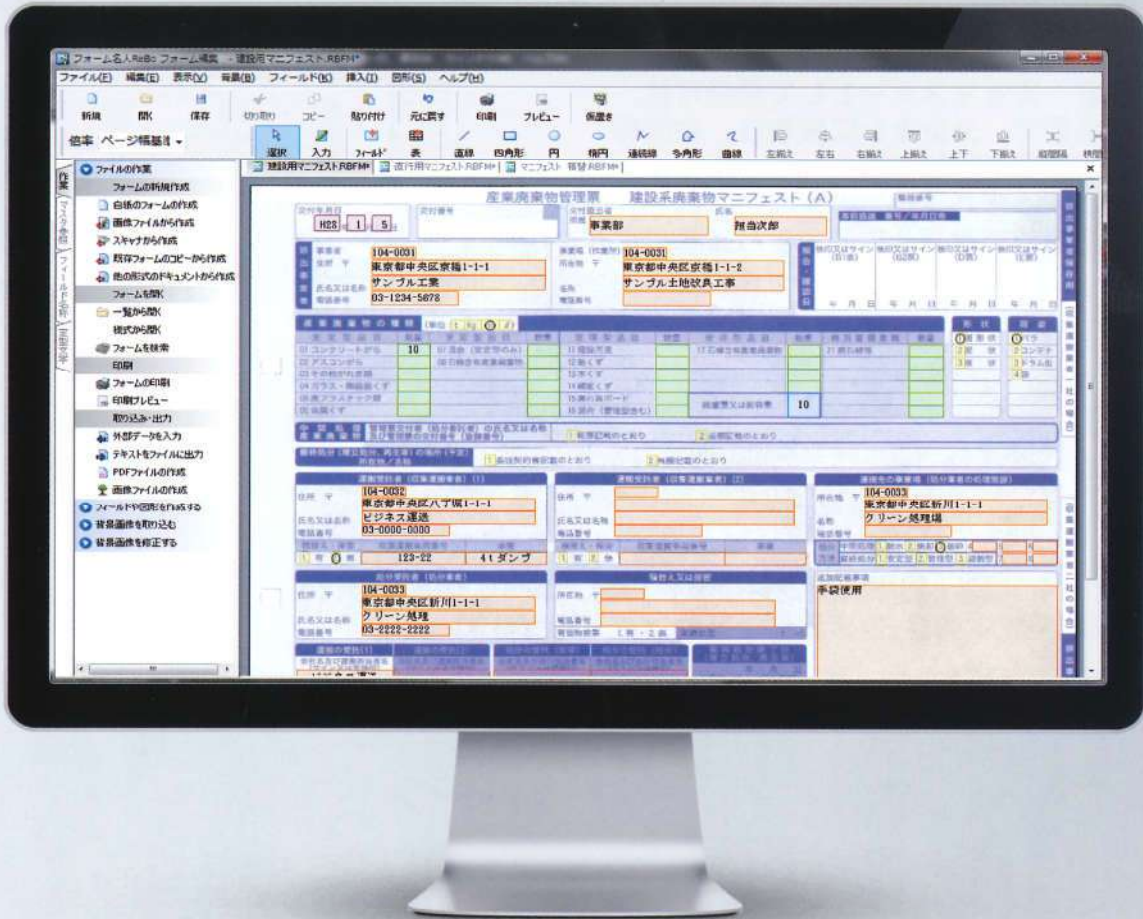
フォーム名人ReBo フォーム編集 - 建設用マニフェスト.RBFM*

ファイル(F) 編集(E) 表示(V) 背景(B) フィールド(K) 挿入(I) 図形(S) ヘルプ(H)

新規 開く 保存 切り取り コピー 貼り付け 元に戻す 印刷 プレビュー 保護き

倍率 ページ幅基準

選択 入力 フィールド 表 直線 四角形 円 楕円 連続線 多角形 曲線 左揃え 左右 右揃え 上揃え 上下 下揃え

作業

ファイルの作業
フォームの新規作成
白紙のフォームの作成
画像ファイルから作成
スキャナから作成
既存フォームのコピーから作成
他の形式のドキュメントから作成
フォームを開く
一覧から開く
履歴から開く
フォームを検索
印刷
フォームの印刷
印刷プレビュー
取り込み・出力
外部データを入力
テキストをファイルに出力
PDFファイルの作成
画像ファイルの作成
フィールドや図形を作成する
背景画像を取り込む
背景画像を修正する

建設用マニフェスト.RBFM* | 返行用マニフェスト.RBFM* | マニフェスト 管理.RBFM*

産業廃棄物管理票 建設系廃棄物マニフェスト（A）

H28 1 5

事業部

担当次郎

104-0031
東京都中央区京橋1-1-1
サンプル工業
03-1234-5678

104-0031
東京都中央区京橋1-1-2
サンプル土地改良工事

10

10

104-0032
東京都中央区八丁堀1-1-1
ビジネス運送
03-0000-0000
123-22
4tダンプ

104-0033
東京都中央区新川1-1-1
クリーン処理場

104-0033
東京都中央区新川1-1-1
クリーン処理
03-2222-2222

手袋使用